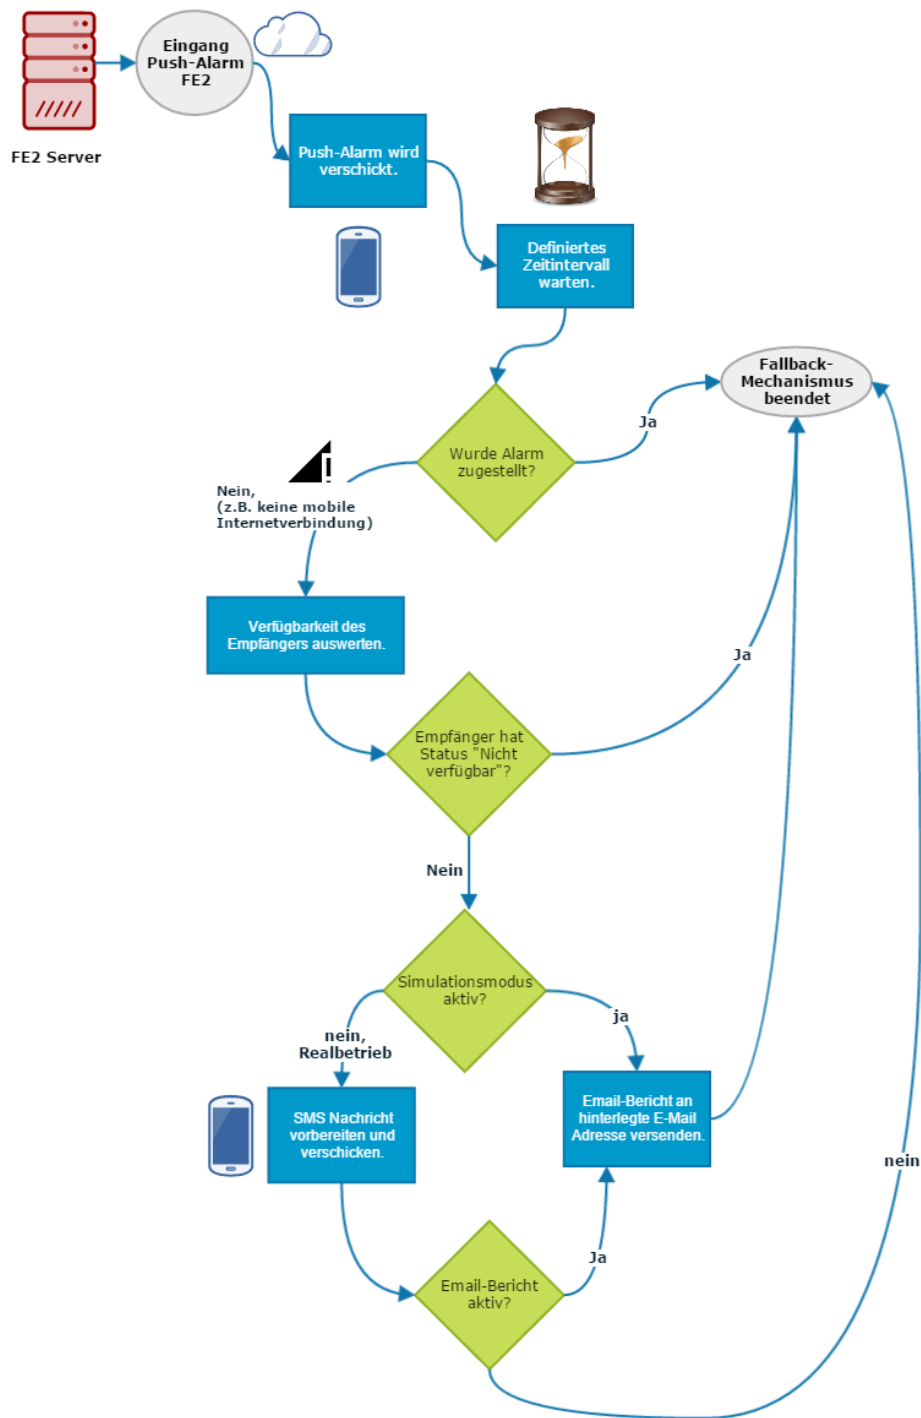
FE2 Server

Eingang Push-Alarm FE2

Push-Alarm wird verschickt.

Definiertes Zeitintervall warten.

Wurde Alarm zugestellt?

Ja

Fallback-Mechanismus beendet

Nein, (z.B. keine mobile Internetverbindung)

Verfügbarkeit des Empfängers auswerten.

Empfänger hat Status "Nicht verfügbar"?

Ja

Nein

Simulationsmodus aktiv?

nein, Realbetrieb

ja

SMS Nachricht vorbereiten und verschicken.

Email-Bericht an hinterlegte E-Mail Adresse versenden.

nein

Email-Bericht aktiv?

Ja